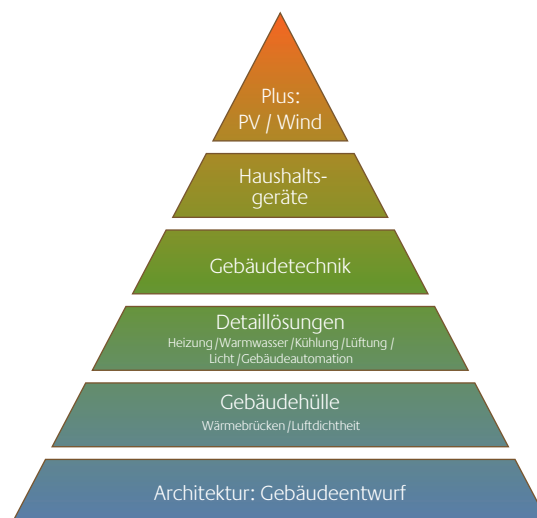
Plus:
PV / Wind

Haushaltsgeräte

Gebäudetechnik

Detaillösungen
Heizung / Warmwasser / Kühlung / Lüftung / Licht / Gebäudeautomation

Gebäudehülle
Wärmebrücken / Luftdichtheit

Architektur: Gebäudeentwurf